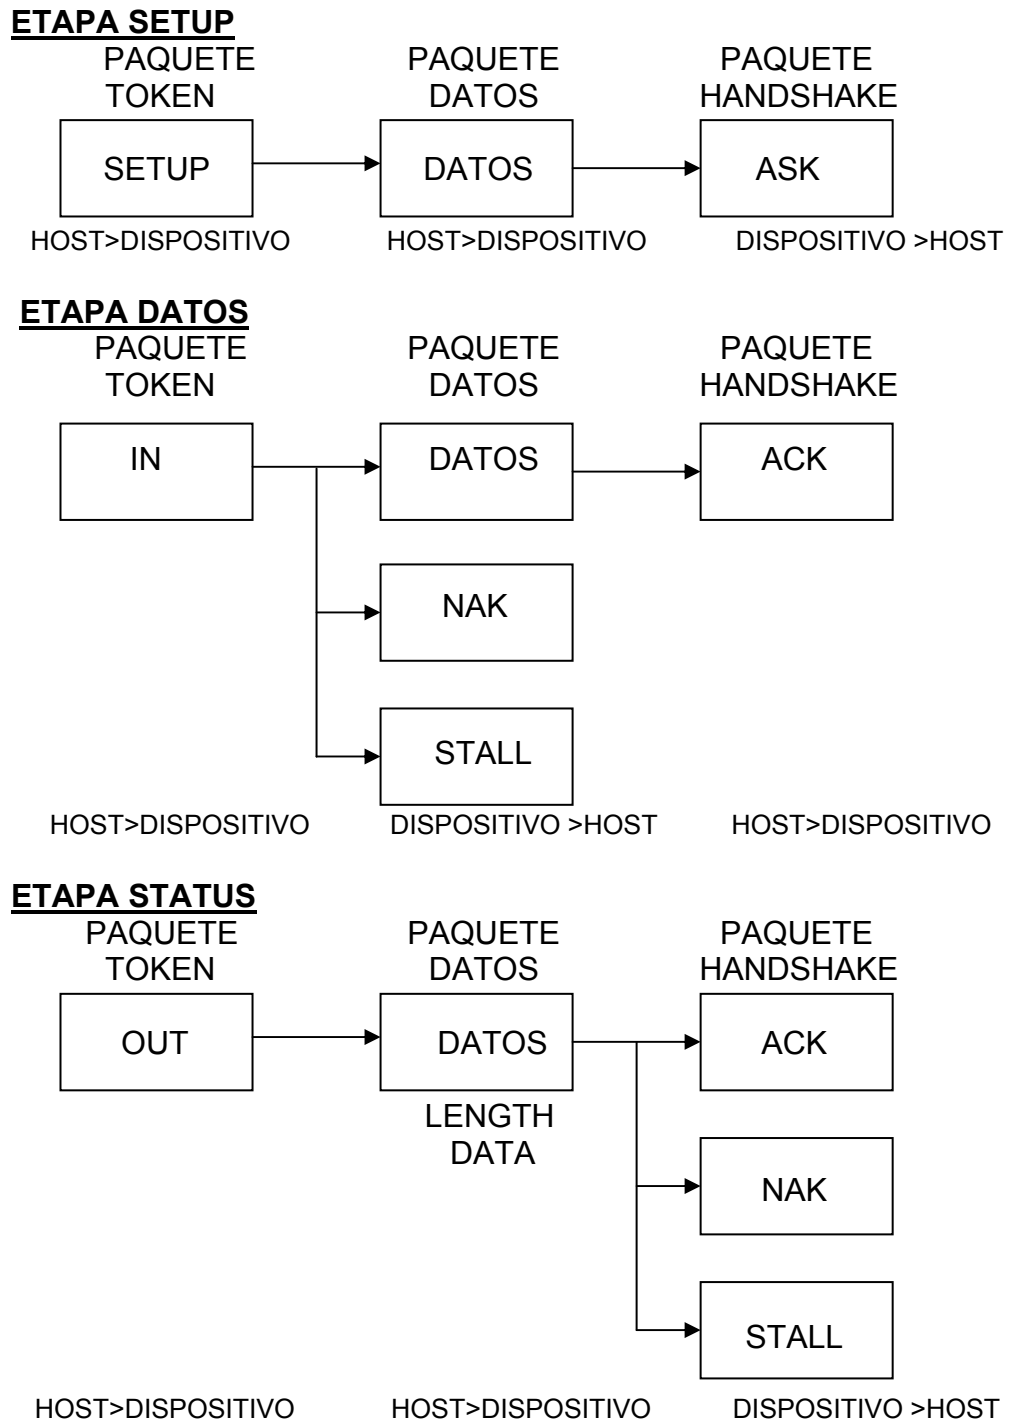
ETAPA SETUP

PAQUETE TOKEN

PAQUETE DATOS

PAQUETE HANDSHAKE

SETUP

DATOS

ASK

HOST>DISPOSITIVO

HOST>DISPOSITIVO

DISPOSITIVO >HOST

ETAPA DATOS

PAQUETE TOKEN

PAQUETE DATOS

PAQUETE HANDSHAKE

IN

DATOS

ACK

NAK

STALL

HOST>DISPOSITIVO

DISPOSITIVO >HOST

HOST>DISPOSITIVO

ETAPA STATUS

PAQUETE TOKEN

PAQUETE DATOS

PAQUETE HANDSHAKE

OUT

DATOS

LENGTH DATA

ACK

NAK

STALL

HOST>DISPOSITIVO

HOST>DISPOSITIVO

DISPOSITIVO >HOST